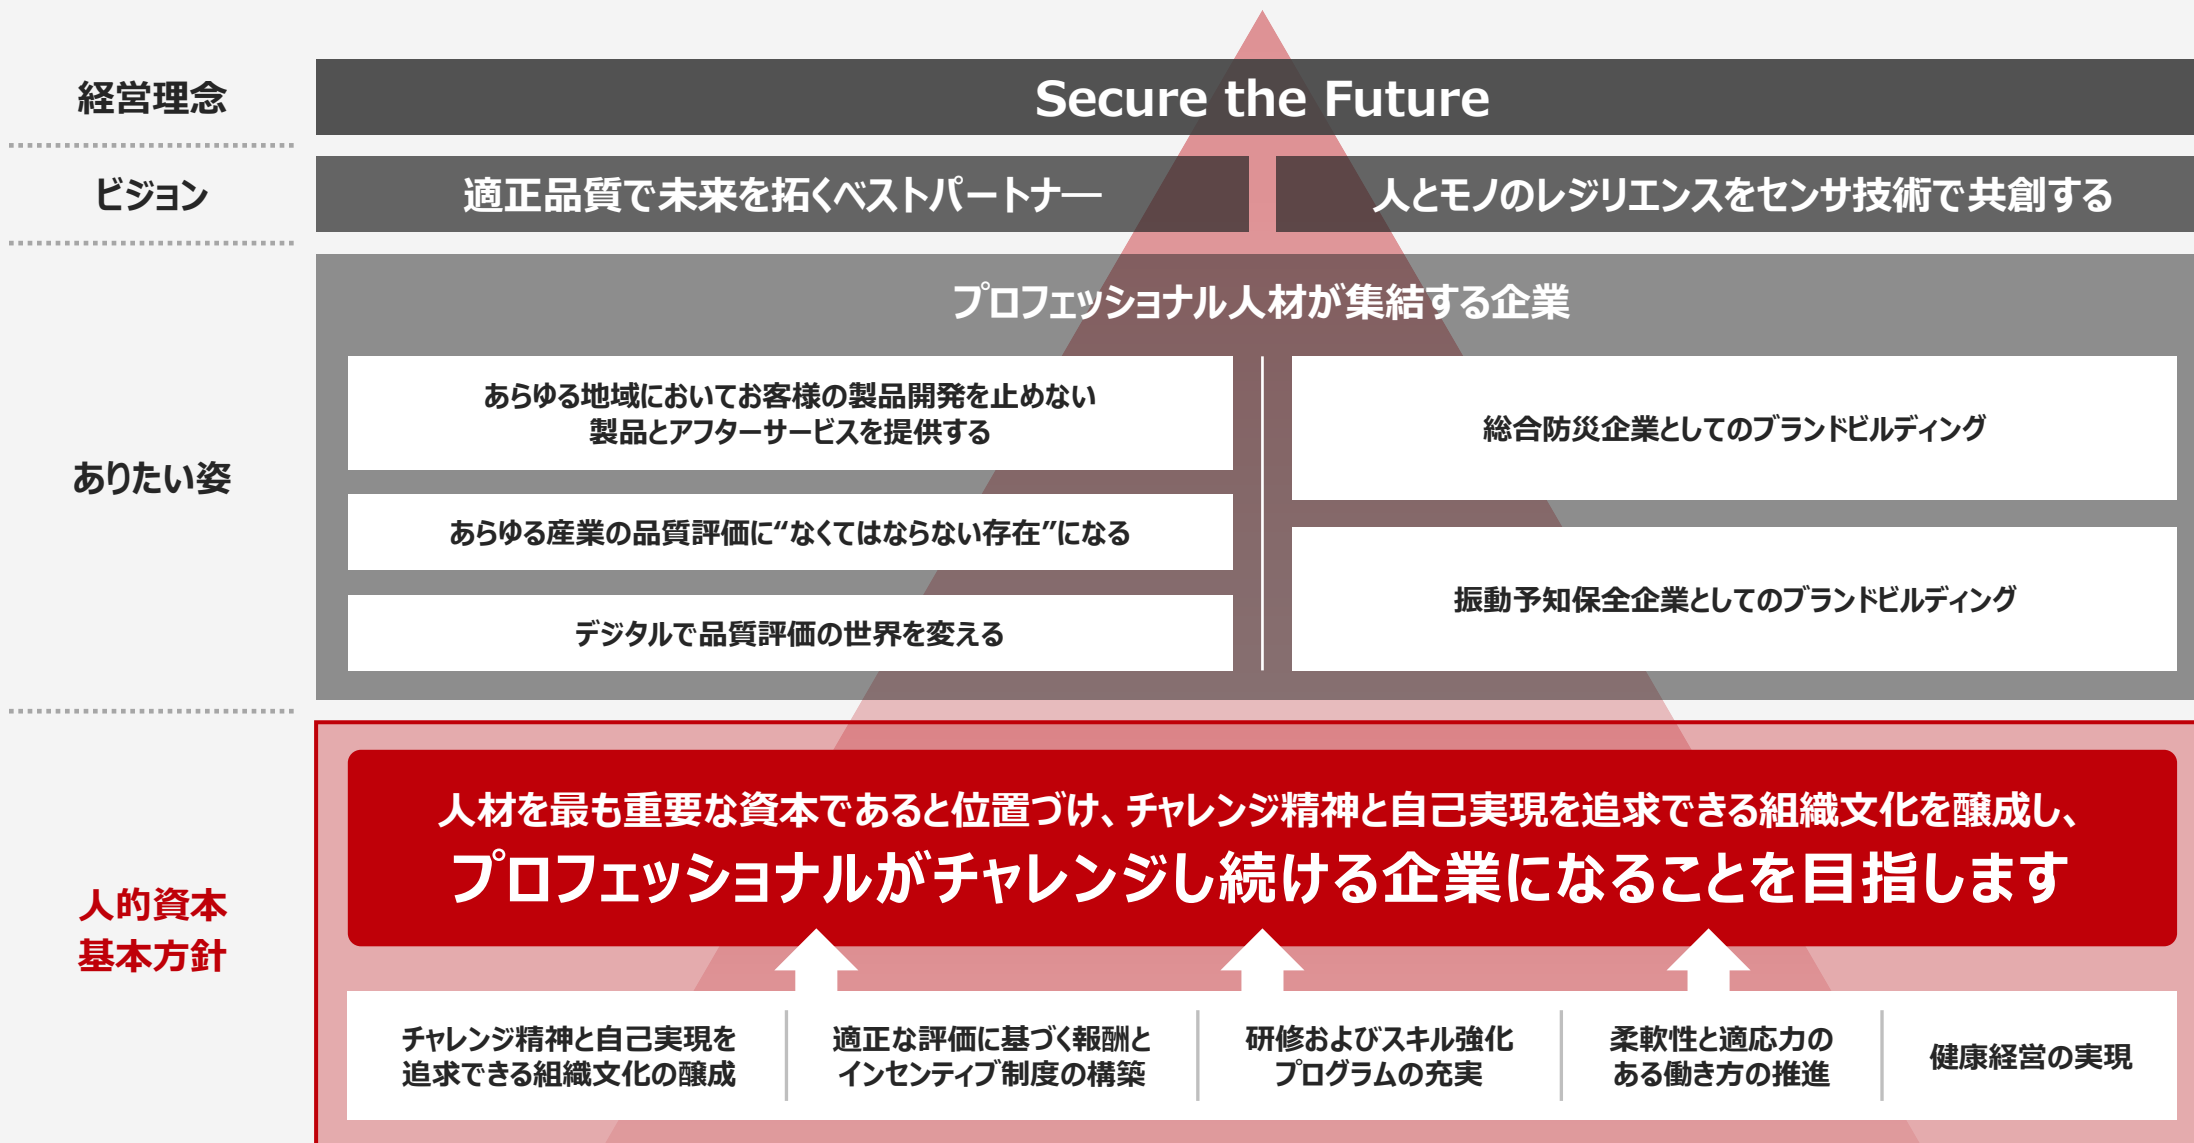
経営理念

Secure the Future

ビジョン

適正品質で未来を拓くベストパートナー

人とモノのレジリエンスをセンサ技術で共創する

ありたい姿

プロフェッショナル人材が集結する企業

あらゆる地域においてお客様の製品開発を止めない製品とアフターサービスを提供する

あらゆる産業の品質評価に“なくてはならない存在”になる

デジタルで品質評価の世界を変える

総合防災企業としてのブランドビルディング

振動予知保全企業としてのブランドビルディング

人的資本基本方針

人材を最も重要な資本であると位置づけ、チャレンジ精神と自己実現を追求できる組織文化を醸成し、

プロフェッショナルがチャレンジし続ける企業になることを目指します

チャレンジ精神と自己実現を追求できる組織文化の醸成

適正な評価に基づく報酬とインセンティブ制度の構築

研修およびスキル強化プログラムの充実

柔軟性と適応力のある働き方の推進

健康経営の実現